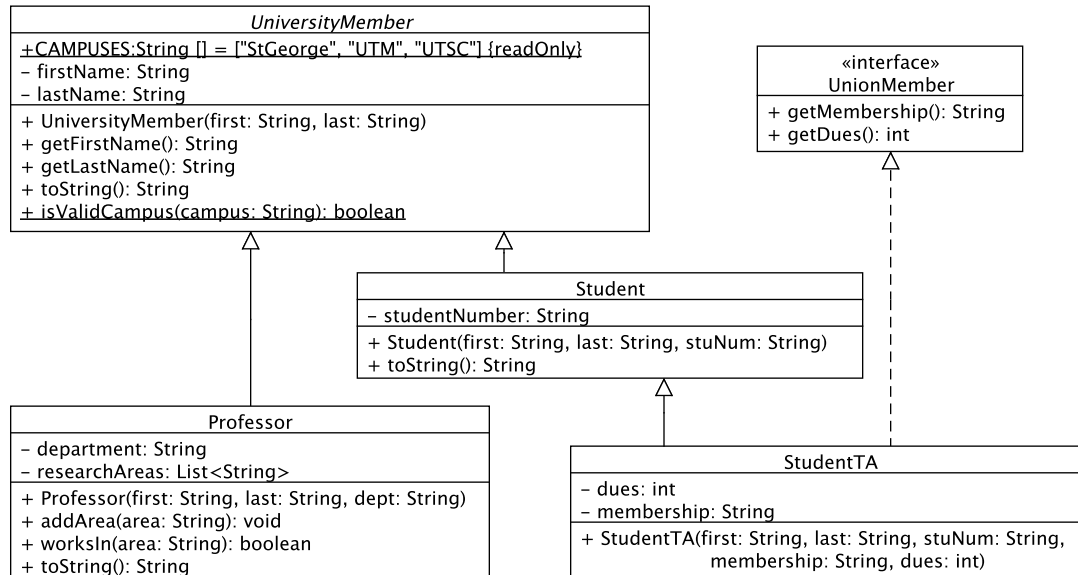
UniversityMember

+CAMPUSES:String [] = ["StGeorge", "UTM", "UTSC"] {readOnly}
- firstName: String
- lastName: String

+ UniversityMember(first: String, last: String)
+ getFirstName(): String
+ getLastName(): String
+ toString(): String
+ isValidCampus(campus: String): boolean

«interface»
UnionMember

+ getMembership(): String
+ getDues(): int

Student

- studentNumber: String

+ Student(first: String, last: String, stuNum: String)
+ toString(): String

Professor

- department: String
- researchAreas: List<String>

+ Professor(first: String, last: String, dept: String)
+ addArea(area: String): void
+ worksIn(area: String): boolean
+ toString(): String

StudentTA

- dues: int
- membership: String

+ StudentTA(first: String, last: String, stuNum: String, membership: String, dues: int)